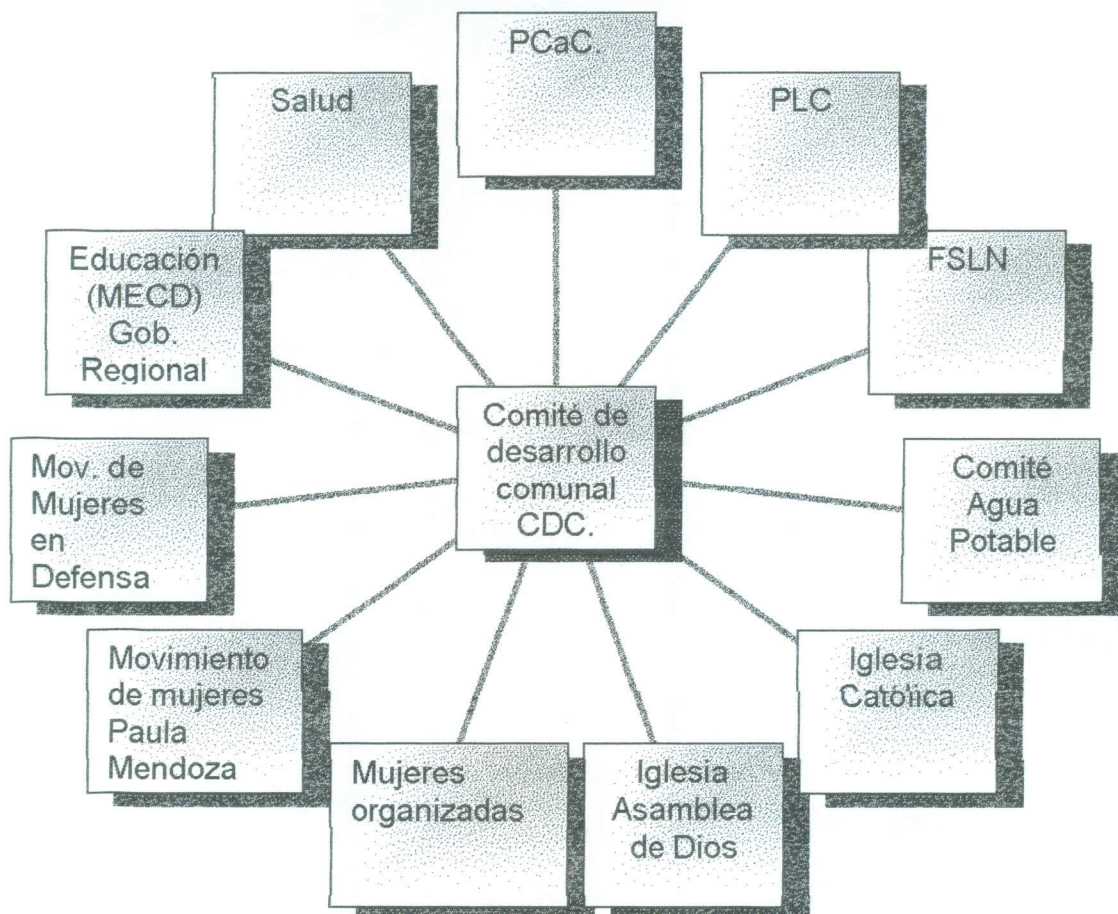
PCaC.

Salud

PLC

Educación (MECD) Gob. Regional

FSLN

Comité de desarrollo comunal CDC.

Mov. de Mujeres en Defensa

Comité Agua Potable

Movimiento de mujeres Paula Mendoza

Iglesia Católica

Mujeres organizadas

Iglesia Asamblea de Dios